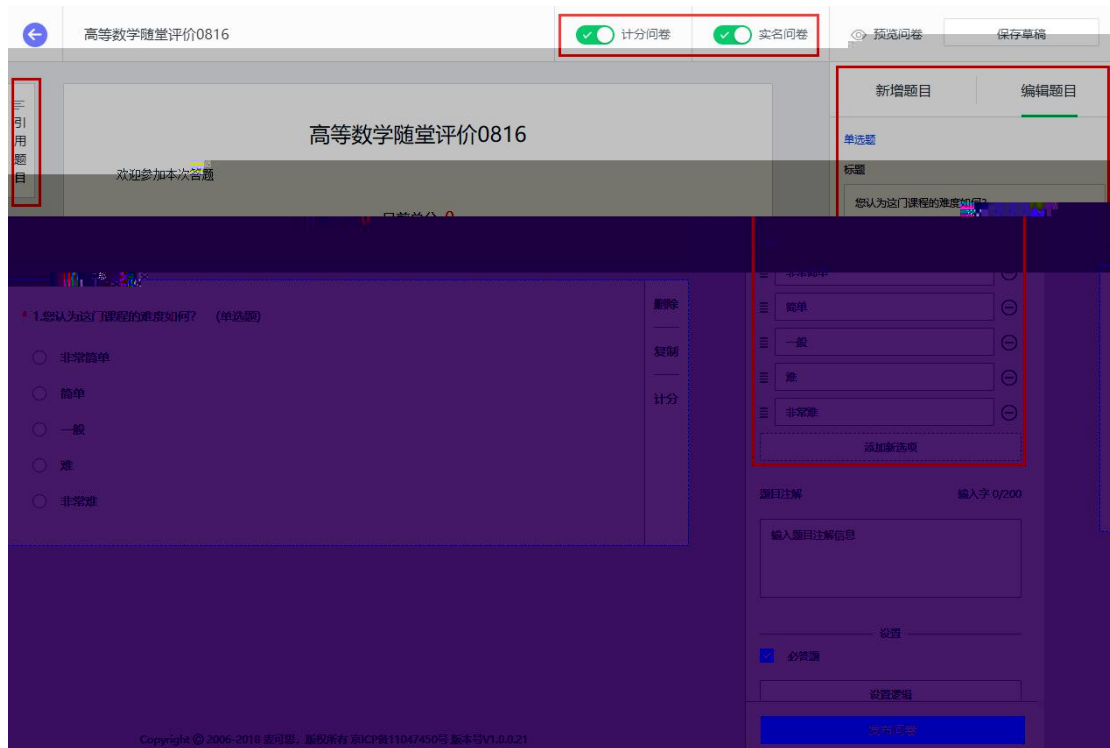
高等数学随堂评价0816

计分问卷

实名问卷

预览问卷

保存草稿

引用题目

高等数学随堂评价0816

欢迎参加本次答题

目前总分 0

新增题目

编辑题目

单选题

标题

您认为这门课程的难度如何?

* 1.您认为这门课程的难度如何? (单选题)

非常简单

简单

一般

难

非常难

删除

复制

计分

非常简单

简单

一般

难

非常难

添加新选项

题目注解

输入字 0/200

输入题目注解信息

设置

必答题

设置逻辑

发布问卷

Copyright © 2006-2018 麦可思，版权所有 京ICP备11047450号 版本号V1.0.0.21